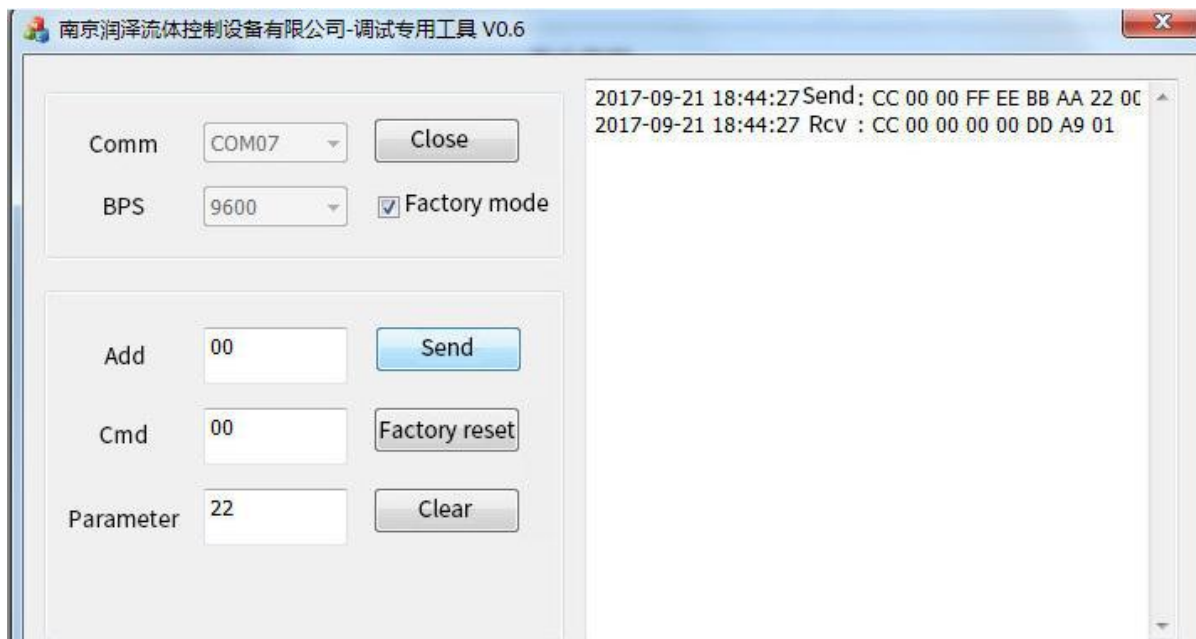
南京润泽流体控制设备有限公司-调试专用工具 V0.6

Comm COM07 Close

BPS 9600 Factory mode

Add 00 Send

Cmd 00 Factory reset

Parameter 22 Clear

2017-09-21 18:44:27 Send : CC 00 00 FF EE BB AA 22 0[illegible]
2017-09-21 18:44:27 Rcv : CC 00 00 00 00 DD A9 01